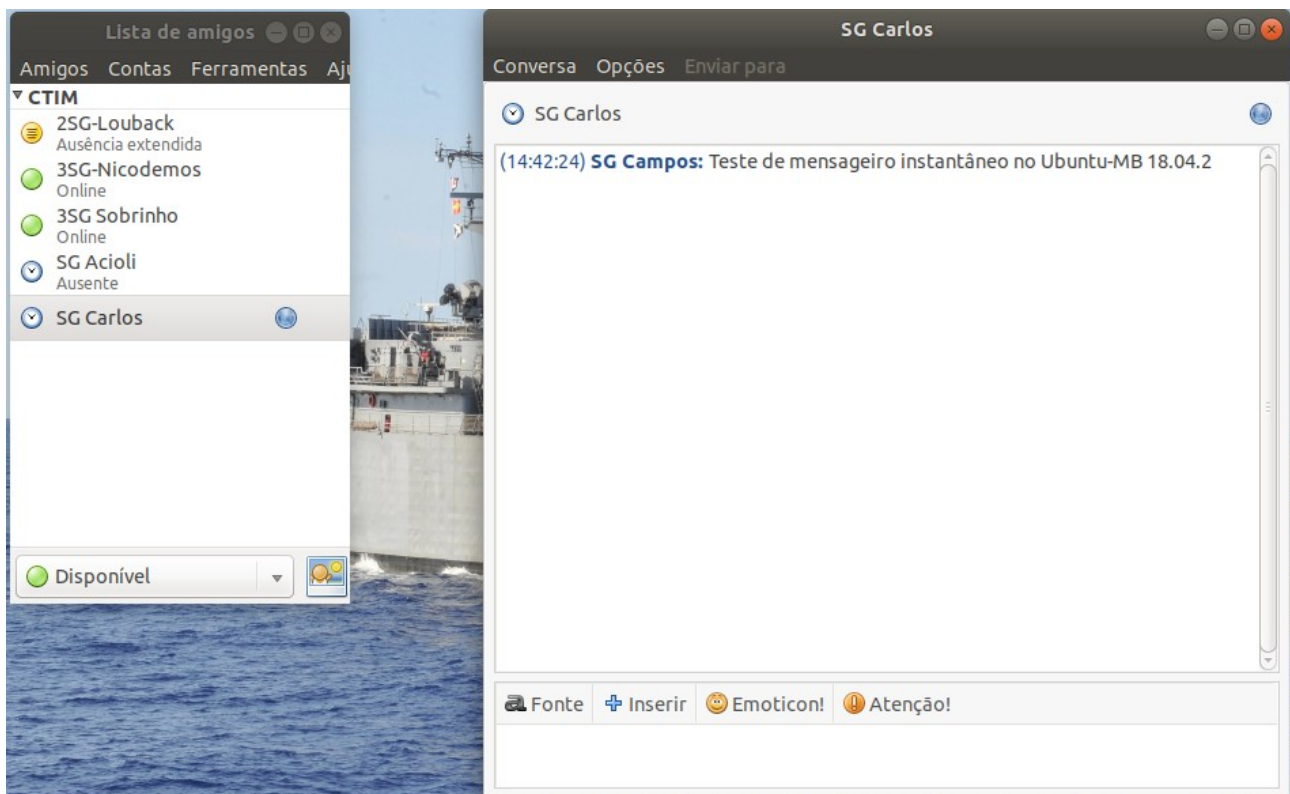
Lista de amigos

Amigos Contas Ferramentas Aj

CTIM

2SG-Louback
Ausência extendida

3SG-Nicodemos
Online

3SG Sobrinho
Online

SG Acioli
Ausente

SG Carlos

Disponível

SG Carlos

Conversa Opções Enviar para

SG Carlos

(14:42:24) SG Campos: Teste de mensageiro instantâneo no Ubuntu-MB 18.04.2

Fonte Inserir Emoticon! Atenção!